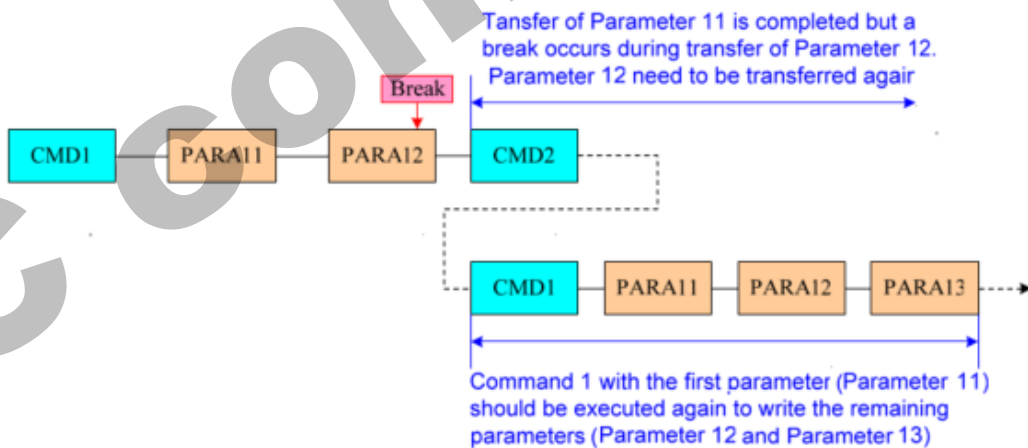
Tansfer of Parameter 11 is completed but a break occurs during transfer of Parameter 12. Parameter 12 need to be transferred agair

Break

CMD1

PARA11

PARA12

CMD2

CMD1

PARA11

PARA12

PARA13

Command 1 with the first parameter (Parameter 11) should be executed again to write the remaining parameters (Parameter 12 and Parameter 13)